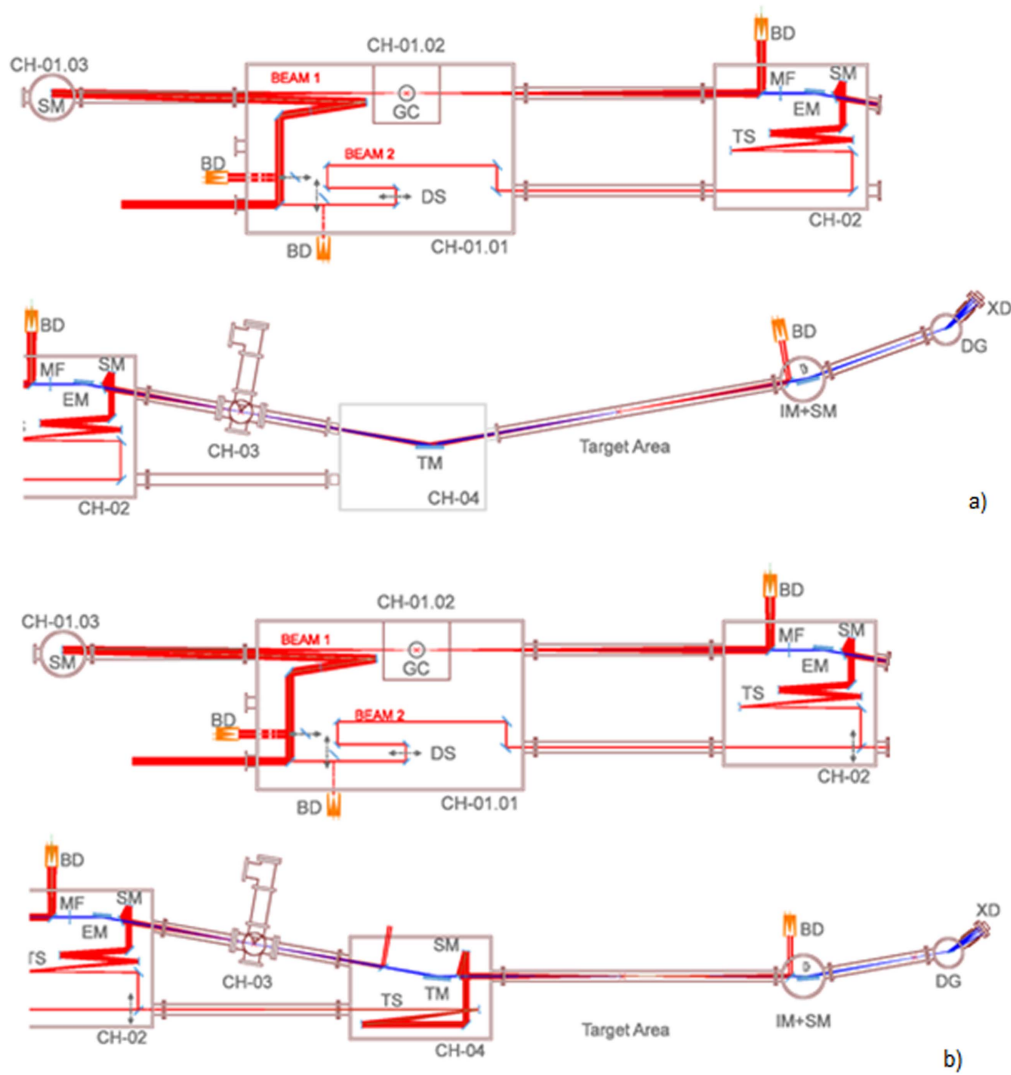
CH-01.03
SM
CH-01.02
BEAM 1
GC
BD
BEAM 2
DS
BD
CH-01.01
BD
MF
SM
EM
TS
CH-02

BD
MF
SM
EM
CH-03
CH-02
TM
CH-04
Target Area
BD
IM+SM
DG
XD
a)

CH-01.03
SM
CH-01.02
BEAM 1
GC
BD
BEAM 2
DS
BD
CH-01.01
BD
MF
SM
EM
TS
CH-02

BD
MF
SM
EM
TS
CH-03
CH-02
SM
TS
TM
CH-04
Target Area
BD
IM+SM
DG
XD
b)